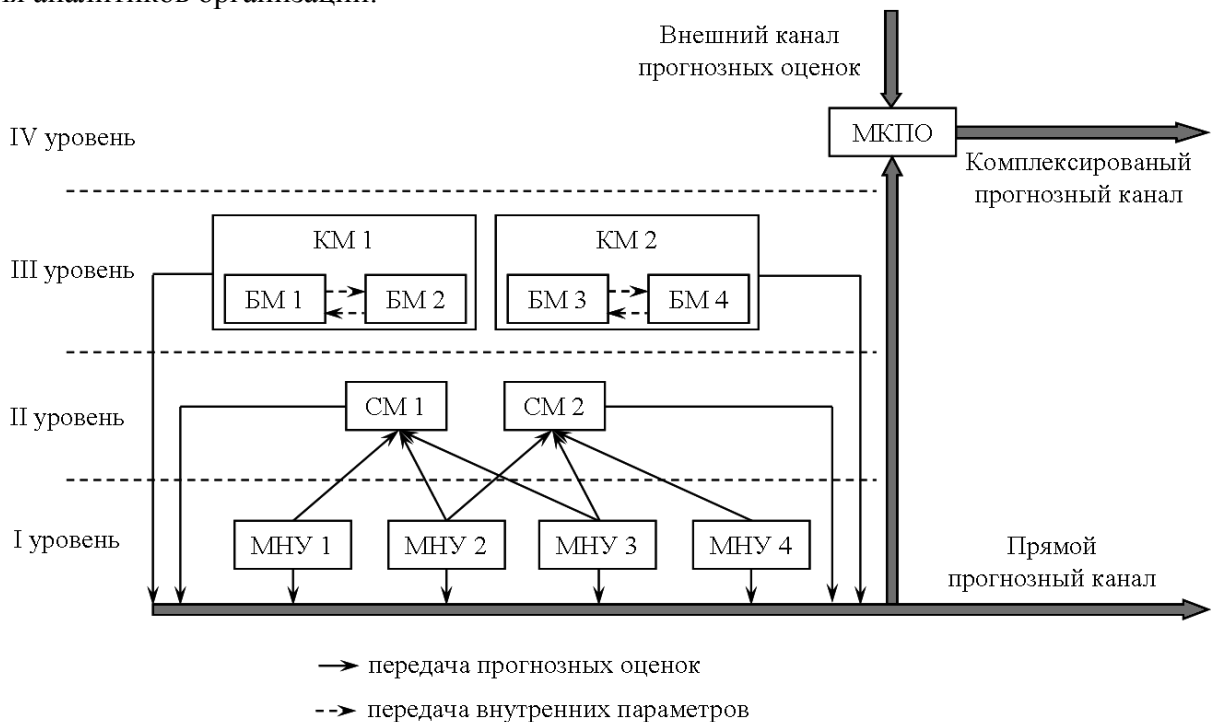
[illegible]

Внешний канал прогнозных оценок

IV уровень

МКПО

Комплексированый прогнозный канал

КМ 1

КМ 2

III уровень

БМ 1

БМ 2

БМ 3

БМ 4

II уровень

СМ 1

СМ 2

I уровень

МНУ 1

МНУ 2

МНУ 3

МНУ 4

Прямой прогнозный канал

передача прогнозных оценок

передача внутренних параметров